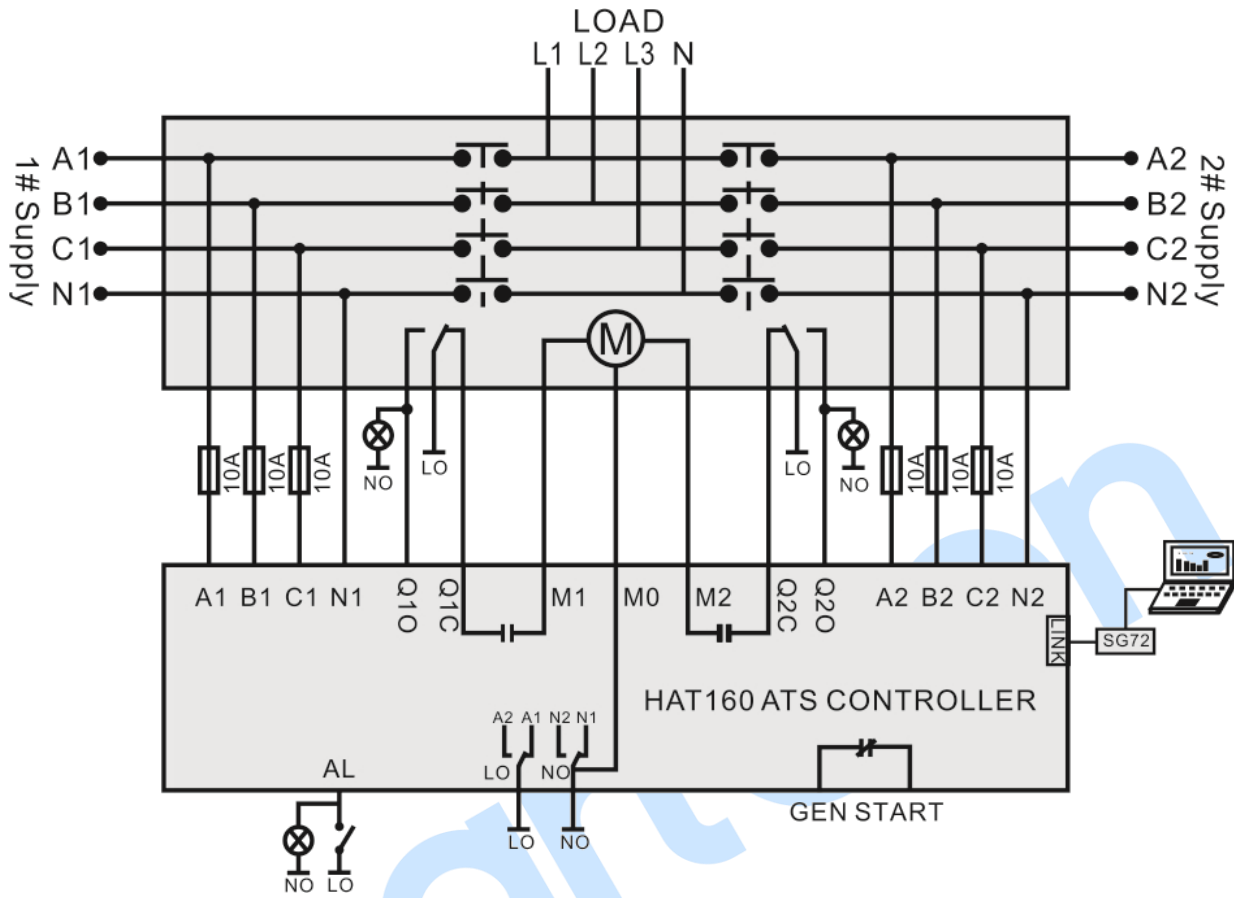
LOAD
L1 L2 L3 N

1# Supply
A1
B1
C1
N1

2# Supply
A2
B2
C2
N2

M

NO
LO
LO
NO

10A 10A 10A
10A 10A 10A

A1 B1 C1 N1 Q1O Q1C M1 M0 M2 Q2C Q2O A2 B2 C2 N2

LINK
SG72

HAT160 ATS CONTROLLER

A2 A1 N2 N1
LO
NO
LO
NO

AL
NO LO

GEN START